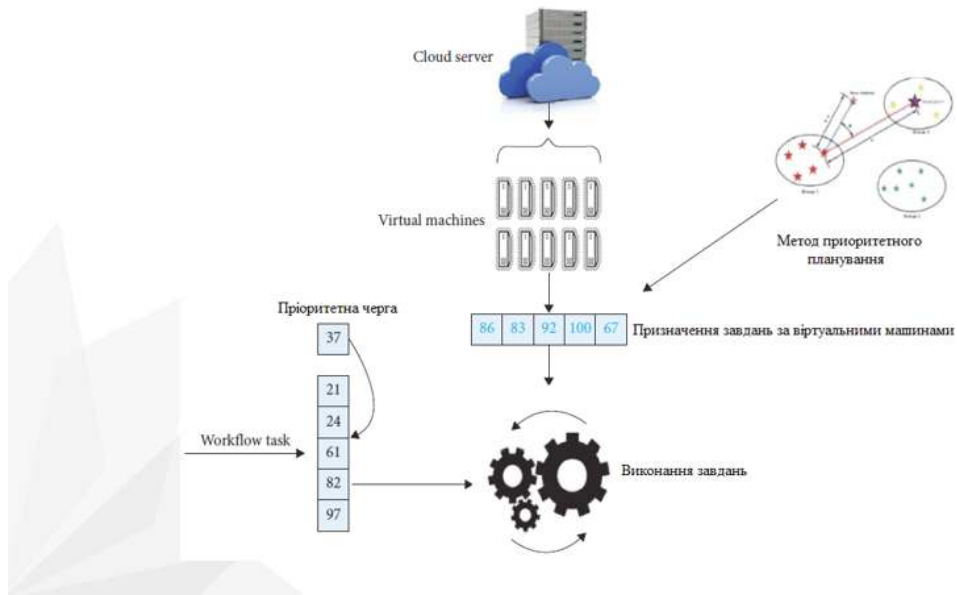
Cloud server

Virtual machines

Метод приоритетного планування

Пріоритетна черга

37

| 86 | 83 | 92 | 100 | 67 |
|---|---|---|---|---|

Призначення завдань за віртуальними машинами

21

24

Workflow task

61

82

97

Виконання завдань

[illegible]